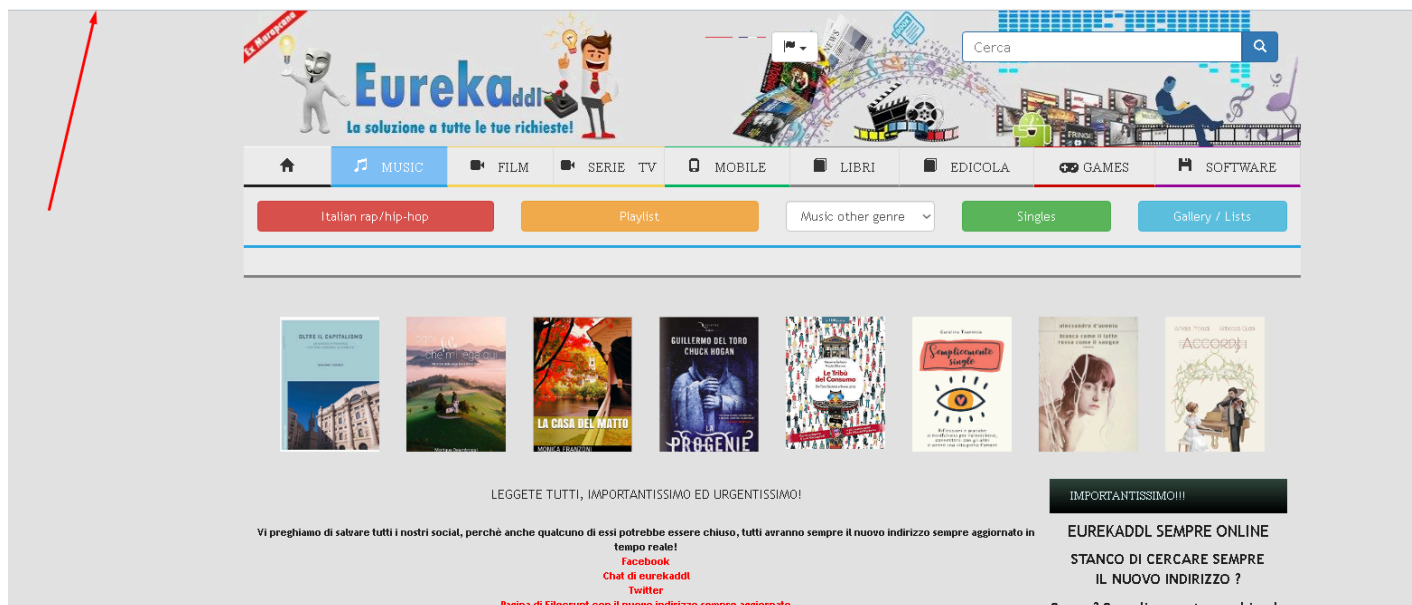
Ex Marapcano

Eurekaddl
La soluzione a tutte le tue richieste!

Cerca

MUSIC FILM SERIE TV MOBILE LIBRI EDICOLA GAMES SOFTWARE

Italian rap/hip-hop
Playlist
Music other genre
Singles
Gallery / Lists

OLTRE IL CAPITALISMO

che mi lega a te

LA CASA DEL MATTO
MONICA FRANZONI

GUILLERMO DEL TORO
CHUCK HOGAN
LA PROGENIE

Le Tribù del Consumo

Semplicemente single

ACCORDI

LEGGETE TUTTI, IMPORTANTISSIMO ED URGENTISSIMO!

Vi preghiamo di salvare tutti i nostri social, perchè anche qualcuno di essi potrebbe essere chiuso, tutti avranno sempre il nuovo indirizzo sempre aggiornato in tempo reale!
Facebook
Chat di eurekaddl
Twitter
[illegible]

IMPORTANTISSIMO!!!
EUREKADDL SEMPRE ONLINE
STANCO DI CERCARE SEMPRE IL NUOVO INDIRIZZO ?